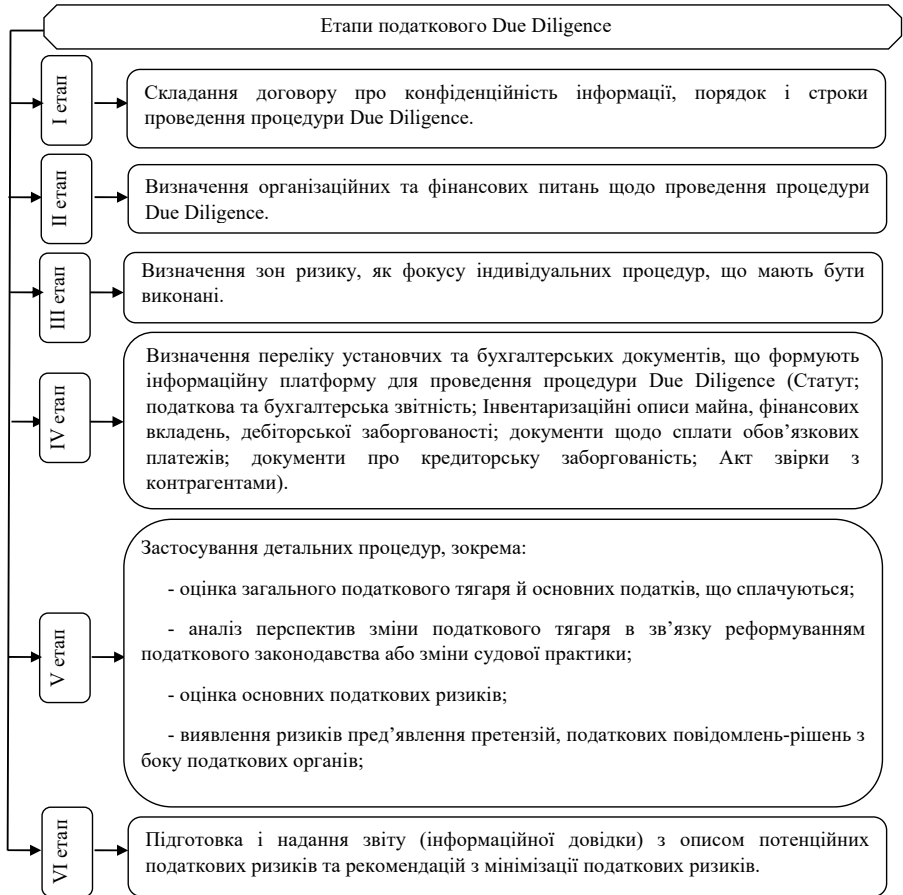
Етапи податкового Due Diligence

I етап

Складання договору про конфіденційність інформації, порядок і строки проведення процедури Due Diligence.

II етап

Визначення організаційних та фінансових питань щодо проведення процедури Due Diligence.

III етап

Визначення зон ризику, як фокусу індивідуальних процедур, що мають бути виконані.

IV етап

Визначення переліку установчих та бухгалтерських документів, що формують інформаційну платформу для проведення процедури Due Diligence (Статут; податкова та бухгалтерська звітність; Інвентаризаційні описи майна, фінансових вкладень, дебіторської заборгованості; документи щодо сплати обов'язкових платежів; документи про кредиторську заборгованість; Акт звірки з контрагентами).

V етап

Застосування детальних процедур, зокрема:

- оцінка загального податкового тягаря й основних податків, що сплачуються;

- аналіз перспектив зміни податкового тягаря в зв'язку реформуванням податкового законодавства або зміни судової практики;

- оцінка основних податкових ризиків;

- виявлення ризиків пред'явлення претензій, податкових повідомлень-рішень з боку податкових органів;

VI етап

Підготовка і надання звіту (інформаційної довідки) з описом потенційних податкових ризиків та рекомендацій з мінімізації податкових ризиків.